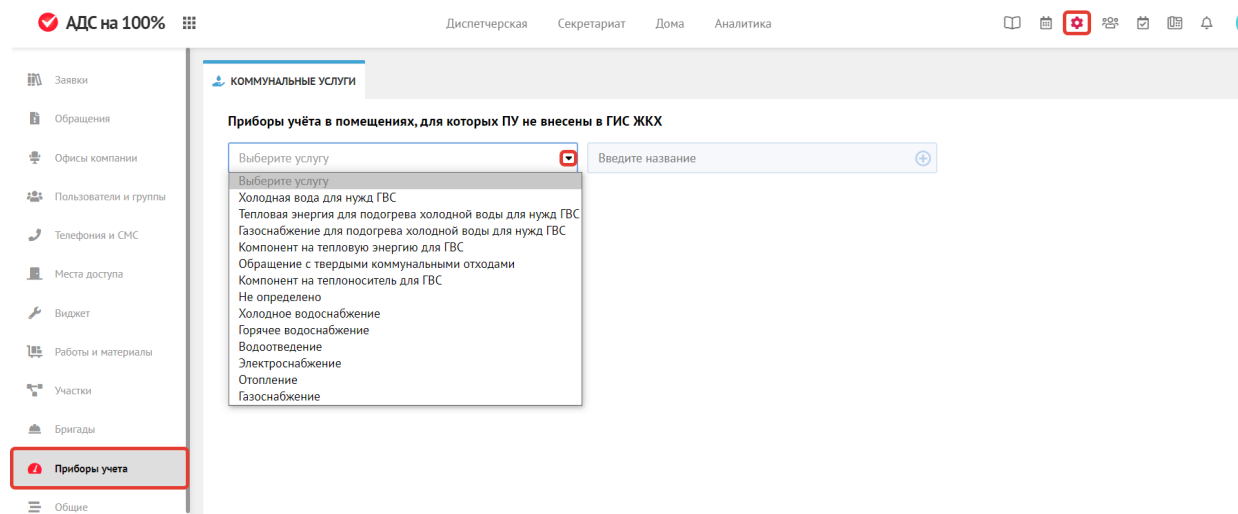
АДС на 100%

Диспетчерская Секретариат Дома Аналитика

Заявки
Обращения
Офисы компании
Пользователи и группы
Телефония и СМС
Места доступа
Виджет
Работы и материалы
Участки
Бригады
Приборы учета
Общие

КОММУНАЛЬНЫЕ УСЛУГИ

Приборы учёта в помещениях, для которых ПУ не внесены в ГИС ЖКХ

Выберите услугу
Введите название

Выберите услугу
Холодная вода для нужд ГВС
Тепловая энергия для подогрева холодной воды для нужд ГВС
Газоснабжение для подогрева холодной воды для нужд ГВС
Компонент на тепловую энергию для ГВС
Обращение с твердыми коммунальными отходами
Компонент на теплоноситель для ГВС
Не определено
Холодное водоснабжение
Горячее водоснабжение
Водоотведение
Электроснабжение
Отопление
Газоснабжение